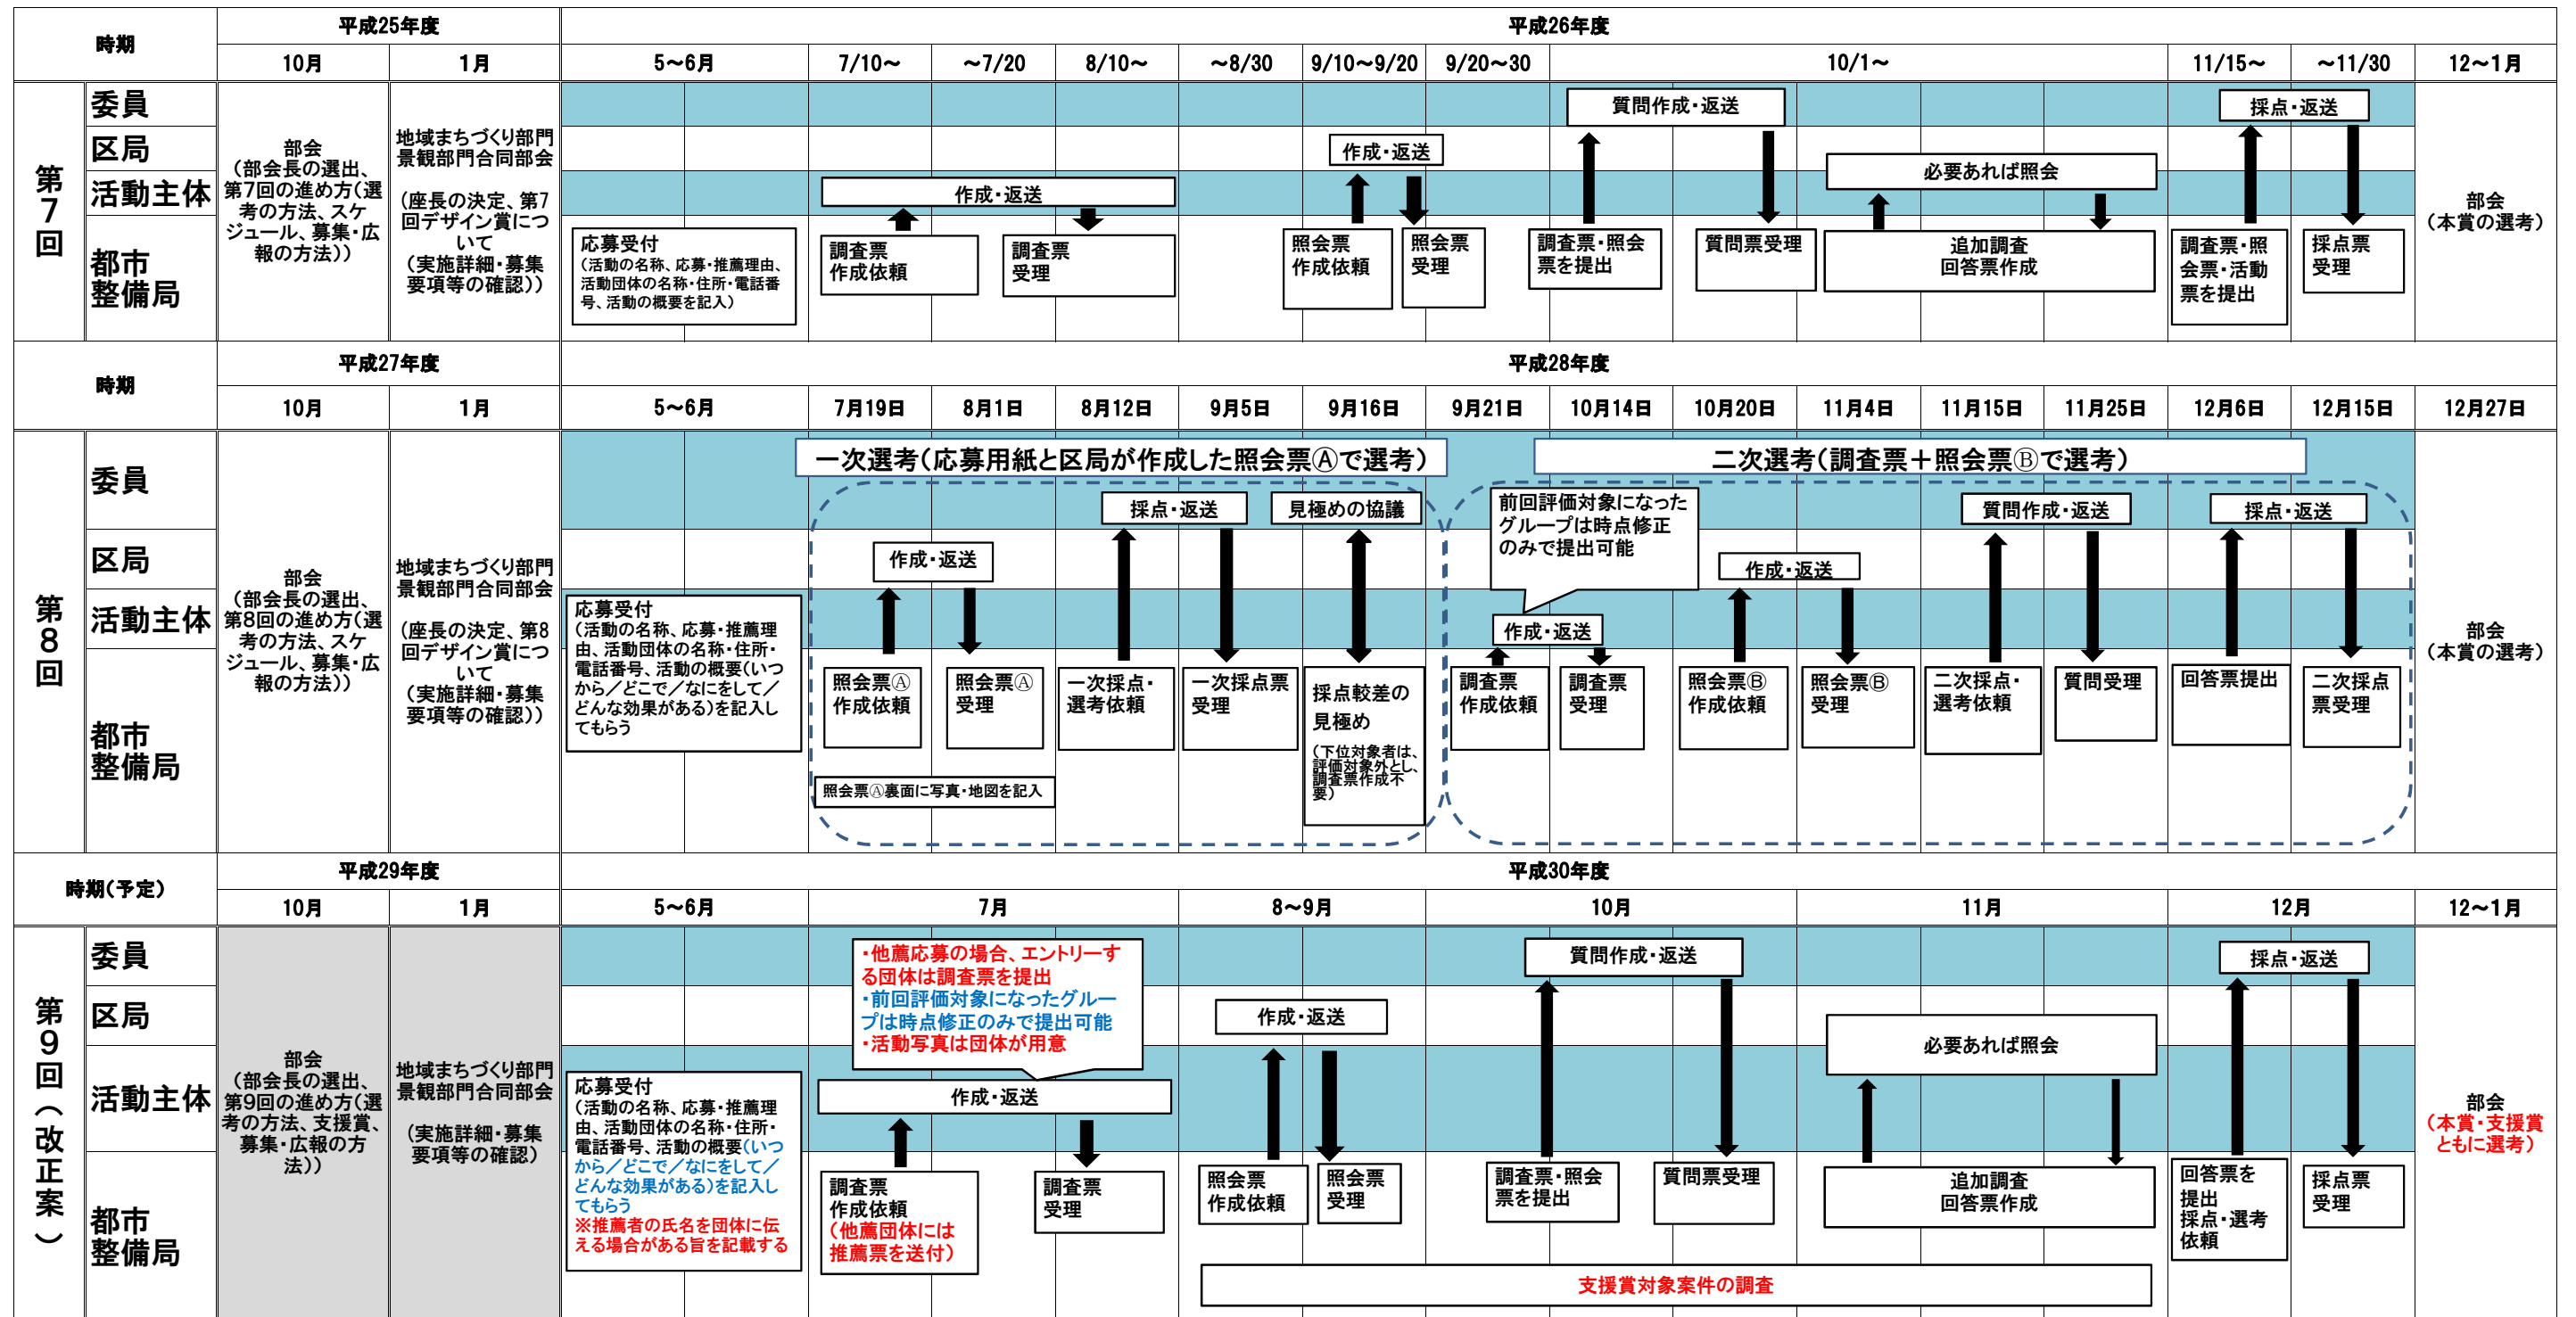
時期

平成25年度

10月 | 1月

平成26年度

5～6月 | 7/10～ | ～7/20 | 8/10～ | ～8/30 | 9/10～9/20 | 9/20～30 | 10/1～ | 11/15～ | ～11/30 | 12～1月

第7回

委員

区局

活動主体

都市整備局

部会
（部会長の選出、第7回の進め方(選考の方法、スケジュール、募集・広報の方法)）

地域まちづくり部門景観部門合同部会

（座長の決定、第7回デザイン賞について
（実施詳細・募集要項等の確認））

応募受付
（活動の名称、応募・推薦理由、活動団体の名称・住所・電話番号、活動の概要を記入）

作成・返送

調査票作成依頼

調査票受理

作成・返送

照会票作成依頼

照会票受理

質問作成・返送

調査票・照会票を提出

質問票受理

必要あれば照会

追加調査回答票作成

採点・返送

調査票・照会票・活動票を提出

採点票受理

部会
（本賞の選考）

時期

平成27年度

10月 | 1月

平成28年度

5～6月 | 7月19日 | 8月1日 | 8月12日 | 9月5日 | 9月16日 | 9月21日 | 10月14日 | 10月20日 | 11月4日 | 11月15日 | 11月25日 | 12月6日 | 12月15日 | 12月27日

第8回

委員

区局

活動主体

都市整備局

部会
（部会長の選出、第8回の進め方(選考の方法、スケジュール、募集・広報の方法)）

地域まちづくり部門景観部門合同部会

（座長の決定、第8回デザイン賞について
（実施詳細・募集要項等の確認））

応募受付
（活動の名称、応募・推薦理由、活動団体の名称・住所・電話番号、活動の概要(いつから／どこで／なにをして／どんな効果がある)を記入してもらう

一次選考（応募用紙と区局が作成した照会票Ⓐで選考）

作成・返送

照会票Ⓐ作成依頼

照会票Ⓐ受理

照会票Ⓐ裏面に写真・地図を記入

採点・返送

一次採点・選考依頼

一次採点票受理

見極めの協議

採点較差の見極め

（下位対象者は、評価対象外とし、調査票作成不要）

二次選考（調査票＋照会票Ⓑで選考）

前回評価対象になったグループは時点修正のみで提出可能

作成・返送

調査票作成依頼

調査票受理

作成・返送

照会票Ⓑ作成依頼

照会票Ⓑ受理

質問作成・返送

二次採点・選考依頼

質問受理

採点・返送

回答票提出

二次採点票受理

部会
（本賞の選考）

時期（予定）

平成29年度

10月 | 1月

平成30年度

5～6月 | 7月 | 8～9月 | 10月 | 11月 | 12月 | 12～1月

第9回（改正案）

委員

区局

活動主体

都市整備局

部会
（部会長の選出、第9回の進め方(選考の方法、支援賞、募集・広報の方法)）

地域まちづくり部門景観部門合同部会

（実施詳細・募集要項等の確認）

応募受付
（活動の名称、応募・推薦理由、活動団体の名称・住所・電話番号、活動の概要(いつから／どこで／なにをして／どんな効果がある)を記入してもらう
※推薦者の氏名を団体に伝える場合がある旨を記載する

・他薦応募の場合、エントリーする団体は調査票を提出
・前回評価対象になったグループは時点修正のみで提出可能
・活動写真は団体が用意

作成・返送

調査票作成依頼
（他薦団体には推薦票を送付）

調査票受理

作成・返送

照会票作成依頼

照会票受理

質問作成・返送

調査票・照会票を提出

質問票受理

必要あれば照会

追加調査回答票作成

採点・返送

回答票を提出
採点・選考依頼

採点票受理

支援賞対象案件の調査

部会
（本賞・支援賞ともに選考）